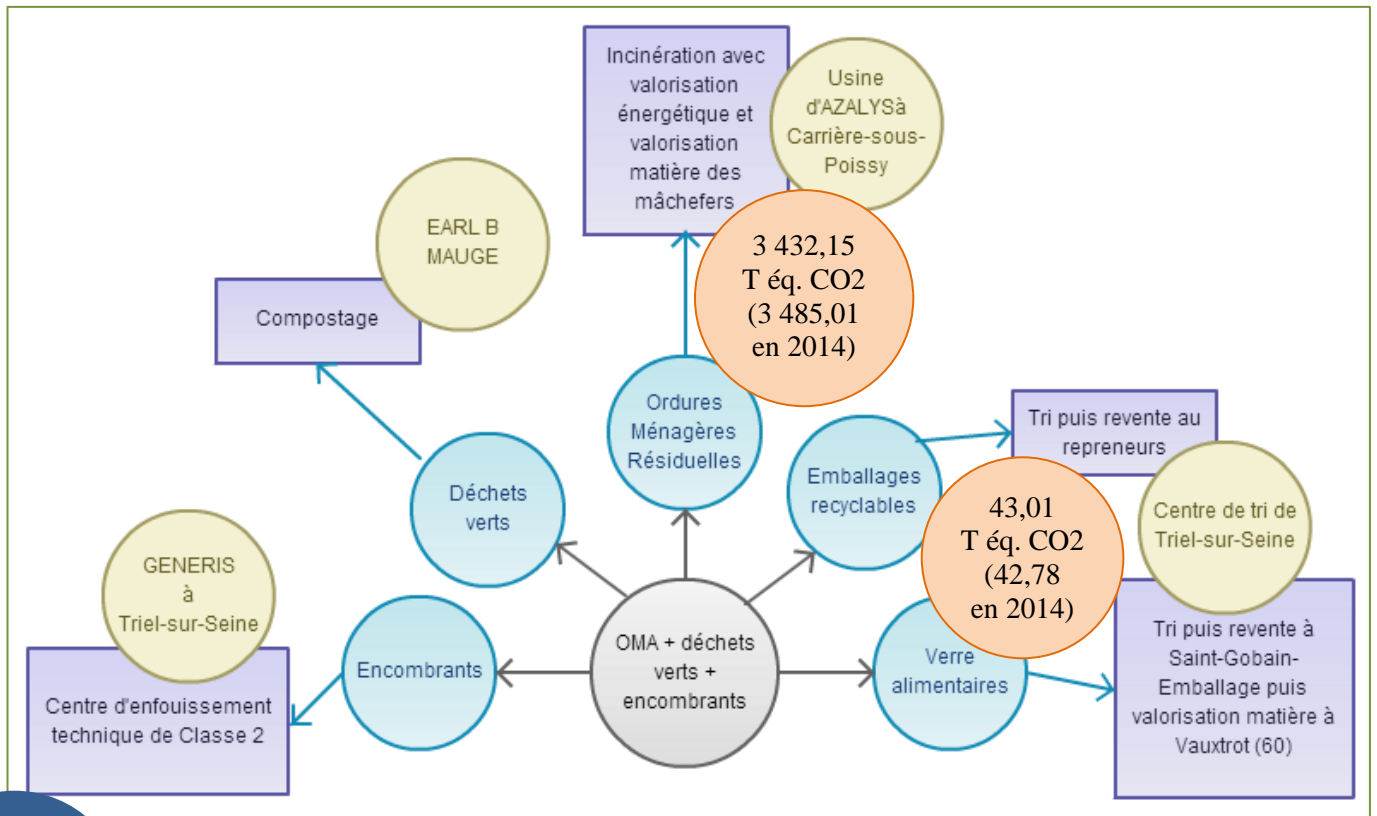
Incinération avec valorisation énergétique et valorisation matière des mâchefers

Usine d'AZALYSà Carrière-sous-Poissy

EARL B MAUGE

Compostage

3 432,15 T éq. CO2 (3 485,01 en 2014)

Ordures Ménagères Résiduelles

Tri puis revente au repreneurs

Déchets verts

Emballages recyclables

43,01 T éq. CO2 (42,78 en 2014)

Centre de tri de Triel-sur-Seine

GENERIS à Triel-sur-Seine

Encombrants

OMA + déchets verts + encombrants

Verre alimentaires

Tri puis revente à Saint-Gobain-Emballage puis valorisation matière à Vauxtrot (60)

Centre d'enfouissement technique de Classe 2